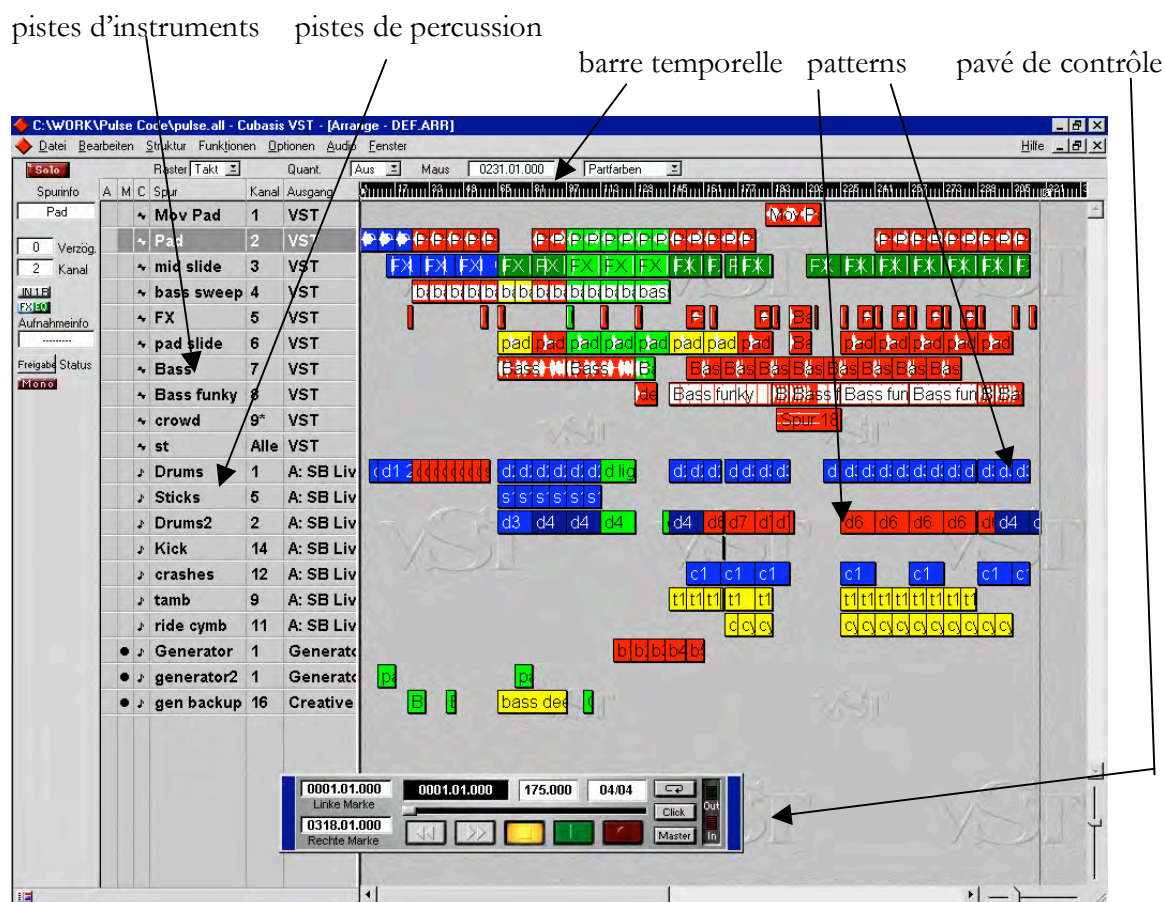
pistes d'instruments pistes de percussion

barre temporelle patterns pavé de contrôle

C:\WORK\Pulse Code\pulse.all - Cubasis VST - [Arrange - DEF.ARR]

Datei Bearbeiten Struktur Funktionen Optionen Audio Fenster Hilfe

Solo Raster Takt Quant. Aus Maus 0231.01.000 Partfarben

Spurinfo
Pad
0 Verzög.
2 Kanal
IN 1 R
FX EQ
Aufnahmeinfo
---------
Freigabe Status
Mono

| A | M | C | Spur | Kanal | Ausgang |
|---|---|---|---|---|---|
| | | | Mov Pad | 1 | VST |
| | | | Pad | 2 | VST |
| | | | mid slide | 3 | VST |
| | | | bass sweep | 4 | VST |
| | | | FX | 5 | VST |
| | | | pad slide | 6 | VST |
| | | | Bass | 7 | VST |
| | | | Bass funky | 8 | VST |
| | | | crowd | 9* | VST |
| | | | st | Alle | VST |
| | | | Drums | 1 | A: SB Liv |
| | | | Sticks | 5 | A: SB Liv |
| | | | Drums2 | 2 | A: SB Liv |
| | | | Kick | 14 | A: SB Liv |
| | | | crashes | 12 | A: SB Liv |
| | | | tamb | 9 | A: SB Liv |
| | | | ride cymb | 11 | A: SB Liv |
| ● | | | Generator | 1 | Generato |
| ● | | | generator2 | 1 | Generato |
| ● | | | gen backup | 16 | Creative |

Mov P
FX FX FX FX FX FX FX FX F F FX FX FX FX FX FX FX F
bas
Bas
pad pad pad pad pad pad pad pad pad pad pad pad pad pad pad
Bass Bass B Bas Bas Bas Bas Bas Bas Bas Bas
de Bass funky B Bass Bass fun Bass fun B Ba
Spur 18
d1 2 d d d d d d d lig d d d d d d d d d d d d d d d d d
s s s s s s
d3 d4 d4 d4 d4 d6 d7 d d d6 d6 d6 d6 d d4
c1 c1 c1 c1 c1 c1 c1
t1 t1 t1 t1 t1 t1 t1 t1 t1 t1 t1 t1 t1
c cy cy cy cy cy cy cy cy cy cy cy
b b b b4 b
pa pa
B B bass dee

0001.01.000 Linke Marke
0318.01.000 Rechte Marke
0001.01.000 175.000 04/04
Click Master Out In